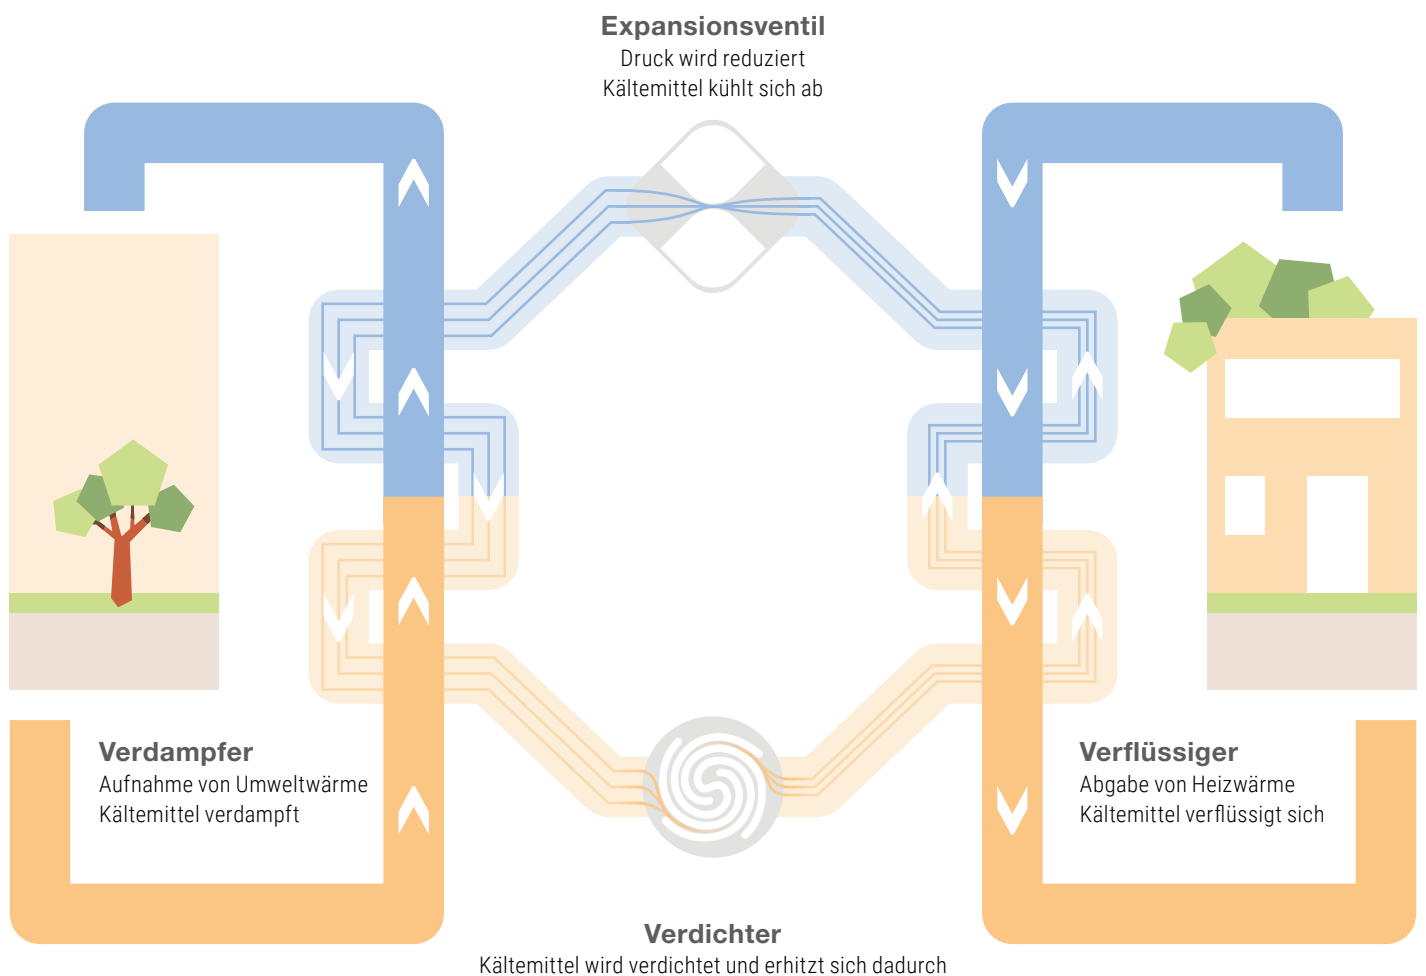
Expansionsventil
Druck wird reduziert
Kältemittel kühlt sich ab

Verdampfer
Aufnahme von Umweltwärme
Kältemittel verdampft

Verflüssiger
Abgabe von Heizwärme
Kältemittel verflüssigt sich

Verdichter
Kältemittel wird verdichtet und erhitzt sich dadurch